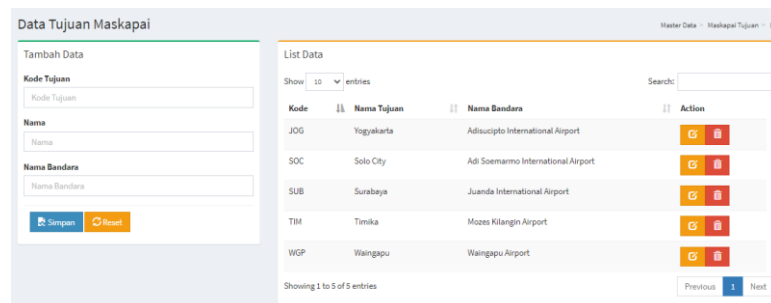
Data Tujuan Maskapai

Master Data > Maskapai Tujuan > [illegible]

Tambah Data

Kode Tujuan

Kode Tujuan

Nama

Nama

Nama Bandara

Nama Bandara

Simpan Reset

List Data

Show 10 entries

Search:

| Kode | Nama Tujuan | Nama Bandara | Action |
|---|---|---|---|
| JOG | Yogyakarta | Adisucipto International Airport | |
| SOC | Solo City | Adi Soemarmo International Airport | |
| SUB | Surabaya | Juanda International Airport | |
| TIM | Timika | Mozes Kilangin Airport | |
| WGP | Waingapu | Waingapu Airport | |

Showing 1 to 5 of 5 entries

Previous 1 Next